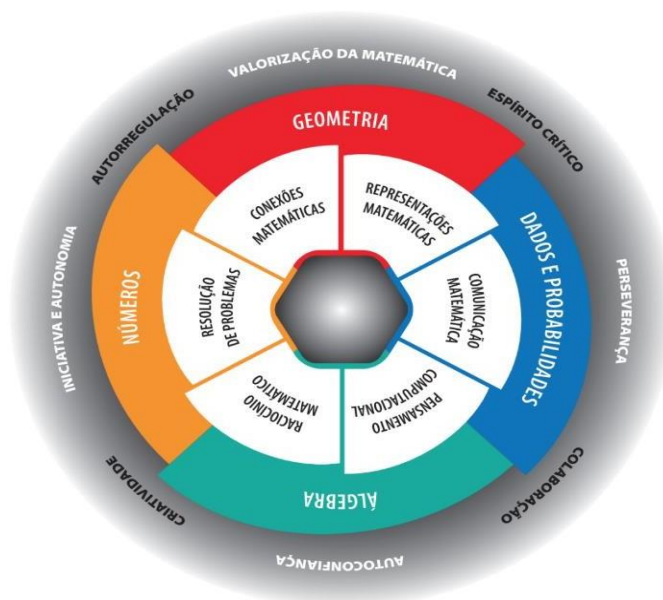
VALORIZAÇÃO DA MATEMÁTICA

ESPÍRITO CRÍTICO

PERSEVERANÇA

COLABORAÇÃO

AUTOCONFIANÇA

CRIATIVIDADE

INICIATIVA E AUTONOMIA

AUTORREGULAÇÃO

GEOMETRIA

DADOS E PROBABILIDADES

ÁLGEBRA

NÚMEROS

CONEXÕES MATEMÁTICAS

REPRESENTAÇÕES MATEMÁTICAS

COMUNICAÇÃO MATEMÁTICA

PENSAMENTO COMPUTACIONAL

RACIOCÍNIO MATEMÁTICO

RESOLUÇÃO DE PROBLEMAS